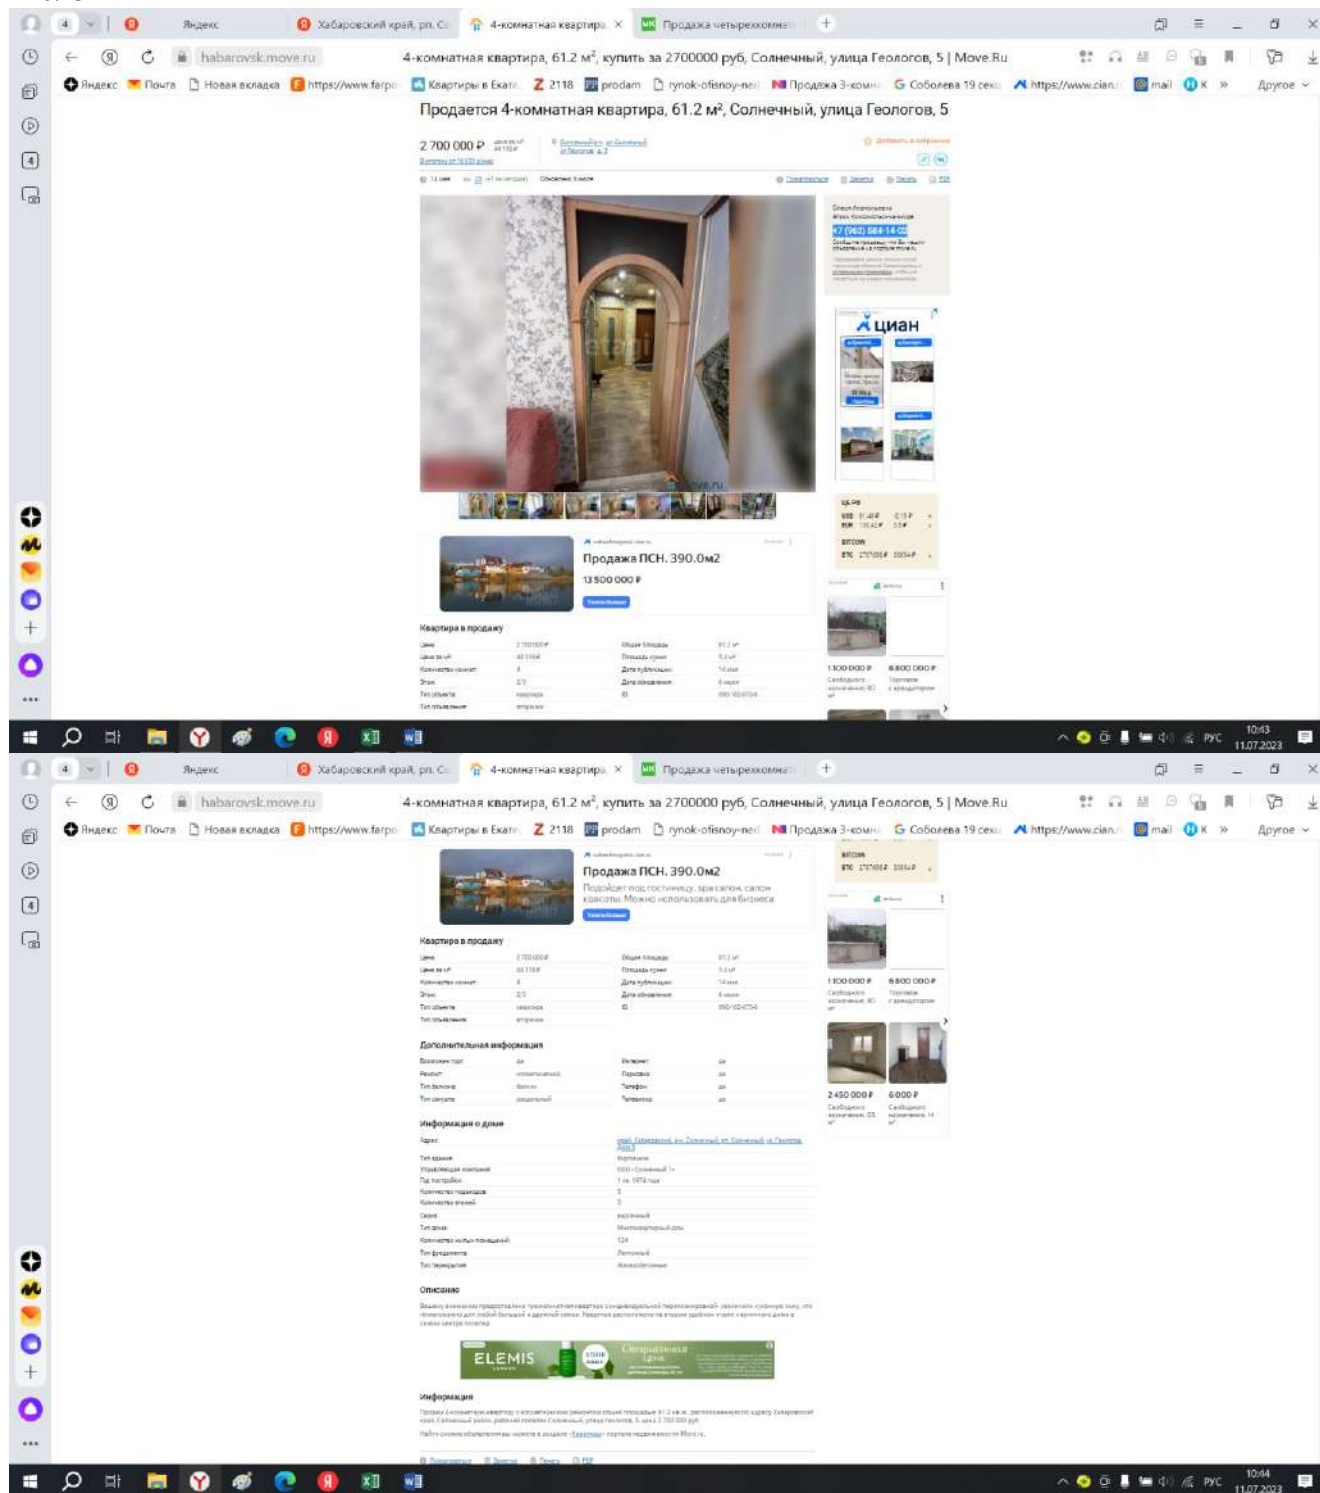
4 Яндекс Хабаровский край, рп. Со 4-комнатная квартира × Продажа четырехкомнат +

habarovsk.move.ru 4-комнатная квартира, 61.2 м², купить за 2700000 руб, Солнечный, улица Геологов, 5 | Move.Ru

Яндекс Почта Новая вкладка https://www.farpo Квартиры в Екате 2118 prodam rynok-ofisnoy-ned Продажа 3-комн Соболева 19 секц https://www.cian.r mail К » Другое

Продается 4-комнатная квартира, 61.2 м², Солнечный, улица Геологов, 5

2 700 000 ₽

+7 (962) 584-14-02

циан

Продажа ПСН. 390.0м2

13 500 000 ₽

Квартира в продажу

1 100 000 ₽ 6 800 000 ₽

10:43 11.07.2023 РУС

4 Яндекс Хабаровский край, рп. Со 4-комнатная квартира × Продажа четырехкомнат +

habarovsk.move.ru 4-комнатная квартира, 61.2 м², купить за 2700000 руб, Солнечный, улица Геологов, 5 | Move.Ru

Яндекс Почта Новая вкладка https://www.farpo Квартиры в Екате 2118 prodam rynok-ofisnoy-ned Продажа 3-комн Соболева 19 секц https://www.cian.r mail К » Другое

Продажа ПСН. 390.0м2

Подойдет под гостиницу, spa салон, салон красоты. Можно использовать для бизнеса

Квартира в продажу

1 100 000 ₽ 6 800 000 ₽

Дополнительная информация

2 450 000 ₽ 6000 ₽

Информация о доме

Описание

ELEMIS

Информация

10:44 11.07.2023 РУС